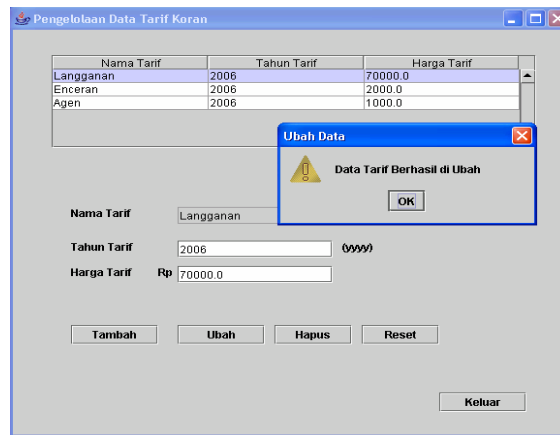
Pengelolaan Data Tarif Koran

| Nama Tarif | Tahun Tarif | Harga Tarif |
|---|---|---|
| Langganan | 2006 | 70000.0 |
| Enceran | 2006 | 2000.0 |
| Agen | 2006 | 1000.0 |

Ubah Data

Data Tarif Berhasil di Ubah

OK

Nama Tarif Langganan

Tahun Tarif 2006 (yyyy)

Harga Tarif Rp 70000.0

Tambah Ubah Hapus Reset

Keluar